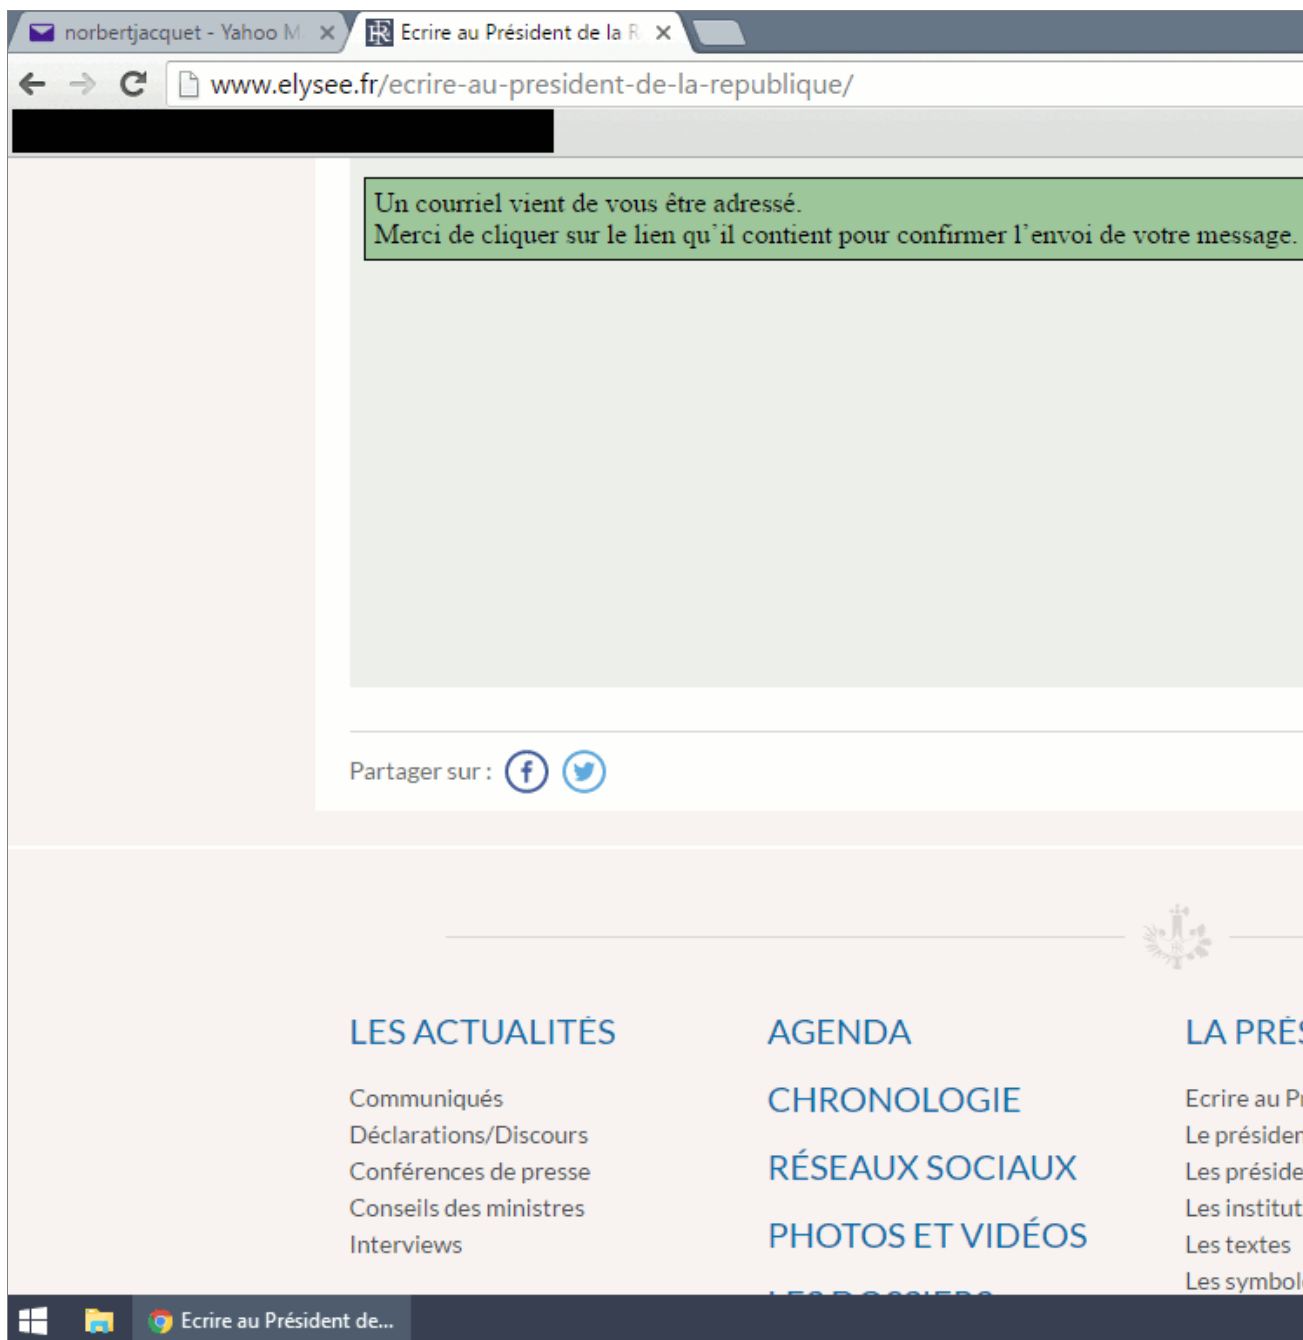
norbertjacquet - Yahoo M
Ecrire au Président de la R

www.elysee.fr/ecrire-au-president-de-la-republique/

Un courriel vient de vous être adressé.
Merci de cliquer sur le lien qu'il contient pour confirmer l'envoi de votre message.

Partager sur :

LES ACTUALITÉS

Communiqués
Déclarations/Discours
Conférences de presse
Conseils des ministres
Interviews

AGENDA

CHRONOLOGIE

RÉSEAUX SOCIAUX

PHOTOS ET VIDÉOS

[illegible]

LA PRÉS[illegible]

Ecrire au P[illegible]
Le présiden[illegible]
Les préside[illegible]
Les institut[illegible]
Les textes
Les symbol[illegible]

Ecrire au Président de...